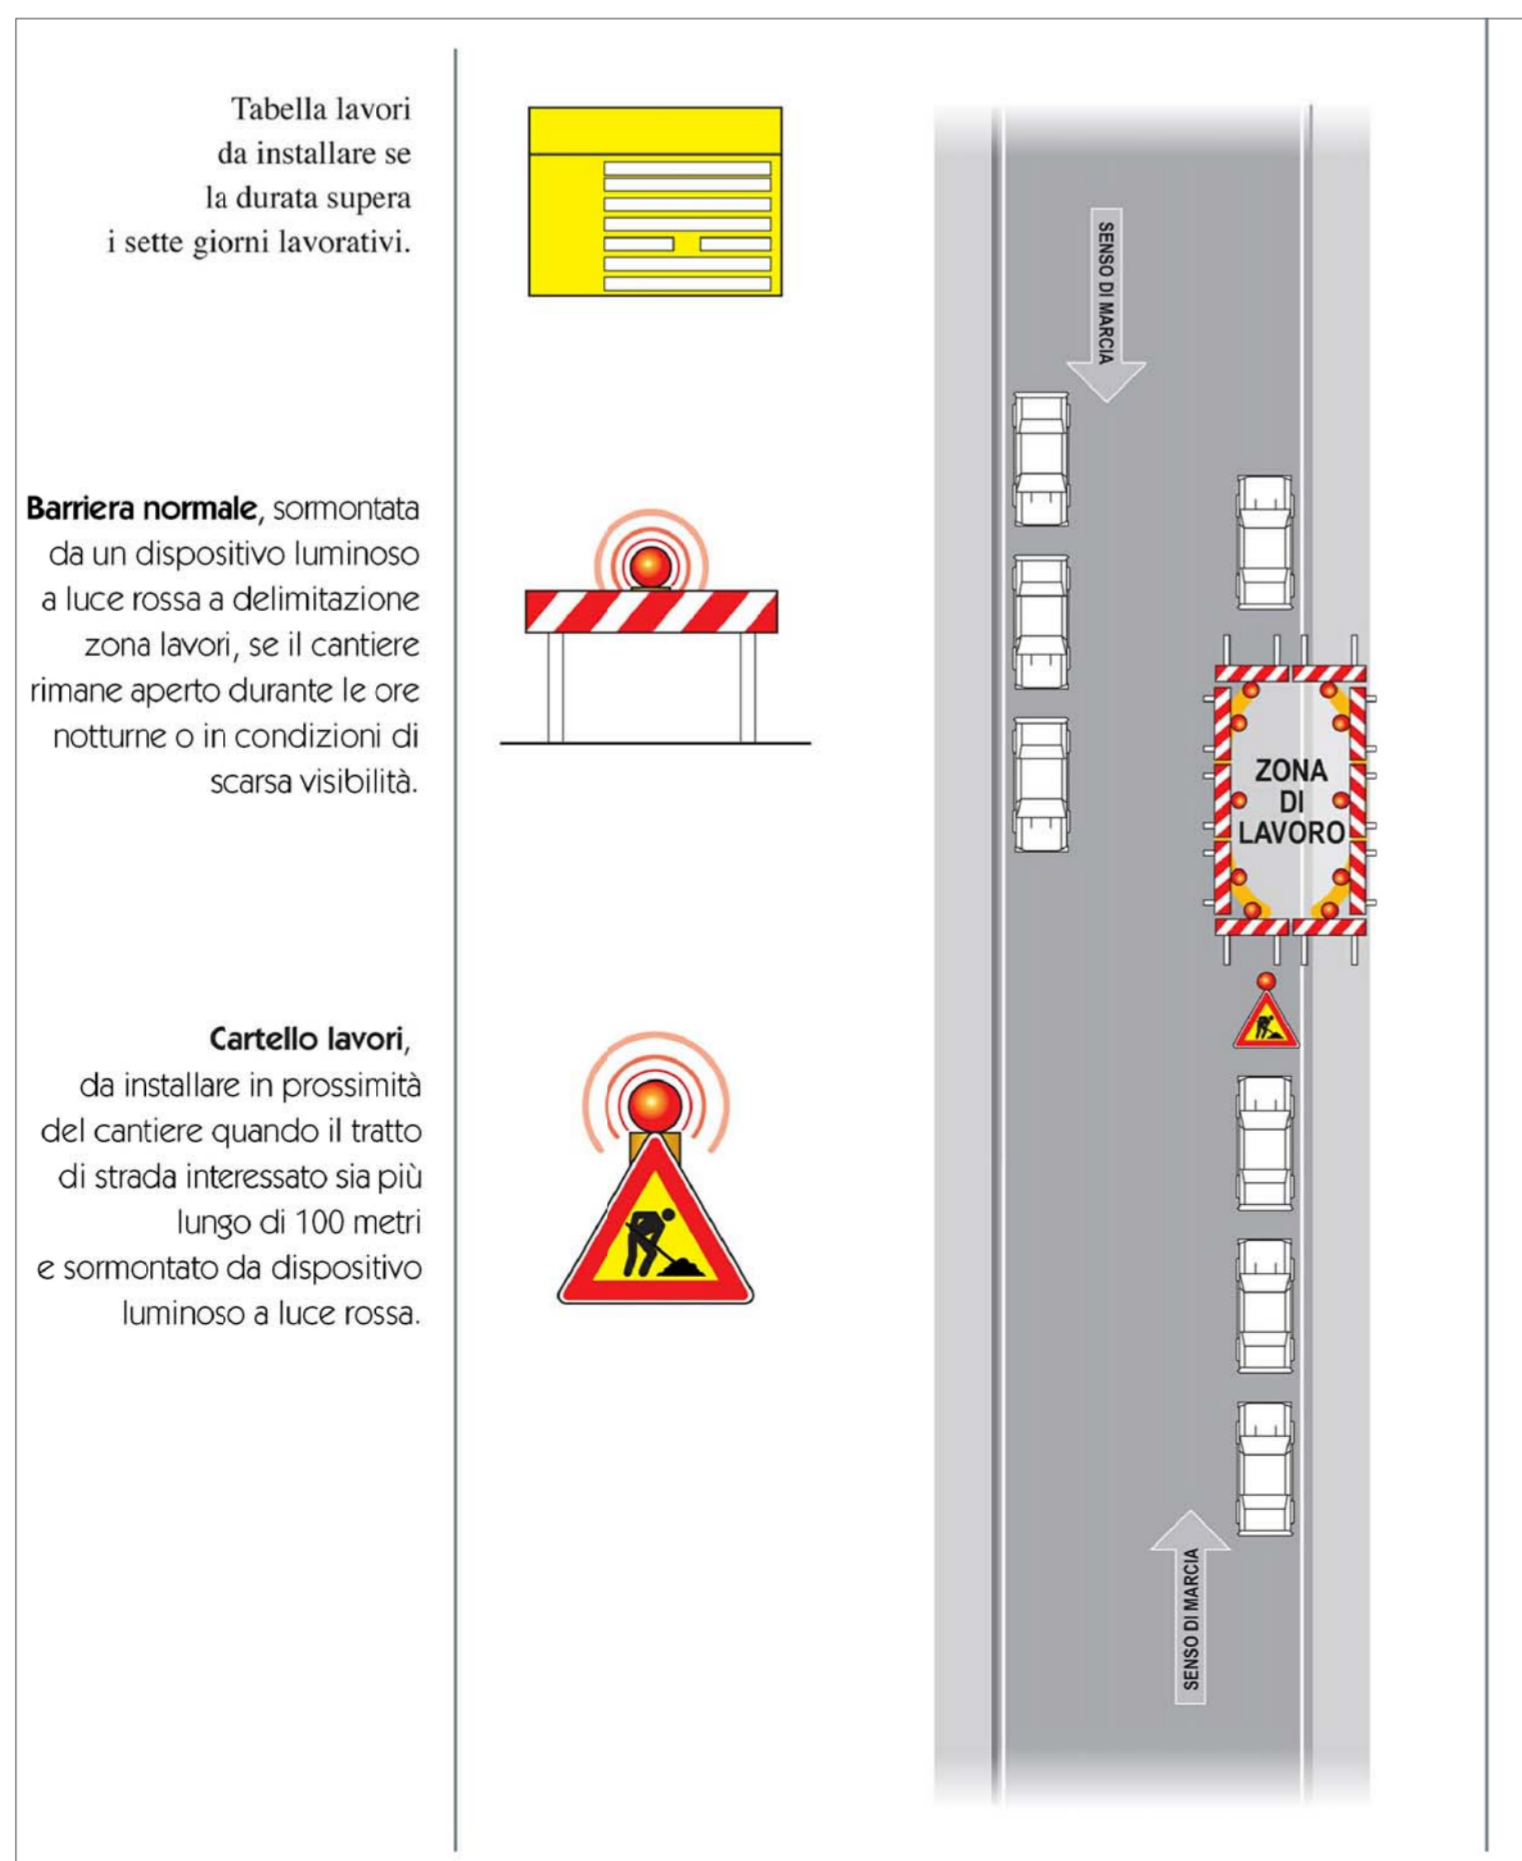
Tabella lavori da installare se la durata supera i sette giorni lavorativi.

**Barriera normale**, sormontata da un dispositivo luminoso a luce rossa a delimitazione zona lavori, se il cantiere rimane aperto durante le ore notturne o in condizioni di scarsa visibilità.

**Cartello lavori**, da installare in prossimità del cantiere quando il tratto di strada interessato sia più lungo di 100 metri e sormontato da dispositivo luminoso a luce rossa.

SENSO DI MARCIA

ZONA DI LAVORO

SENSO DI MARCIA